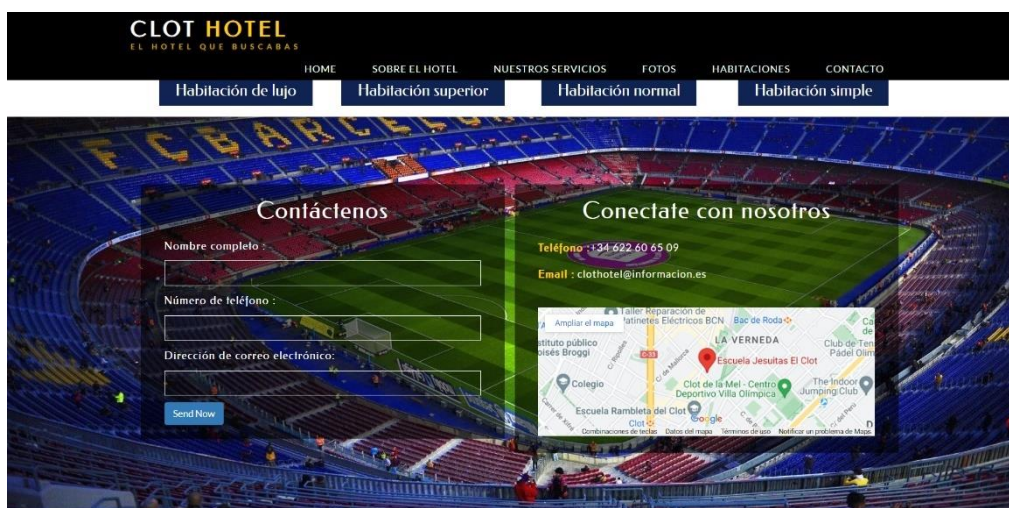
CLOT HOTEL
EL HOTEL QUE BUSCABAS

HOME SOBRE EL HOTEL NUESTROS SERVICIOS FOTOS HABITACIONES CONTACTO

Habitación de lujo Habitación superior Habitación normal Habitación simple

FCBARCELONA

Contáctenos

Nombre completo :

Número de teléfono :

Dirección de correo electrónico:

Send Now

Conectate con nosotros

Teléfono : +34 622 60 65 09

Email : clothotel@informacion.es

Ampliar el mapa
Taller Reparación de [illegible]atinetes Eléctricos BCN
Bac de Roda
LA VERNEDA
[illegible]stituto público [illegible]oisés Broggi
Escuela Jesuitas El Clot
Club de Ten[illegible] Pádel Olim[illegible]
Colegio
Clot de la Mel - Centro Deportivo Villa Olímpica
The Indoor Jumping Club
Escuela Rambleta del Clot
Clot
Google
Combinaciones de teclas Datos del mapa Términos de uso Notificar un problema de Maps